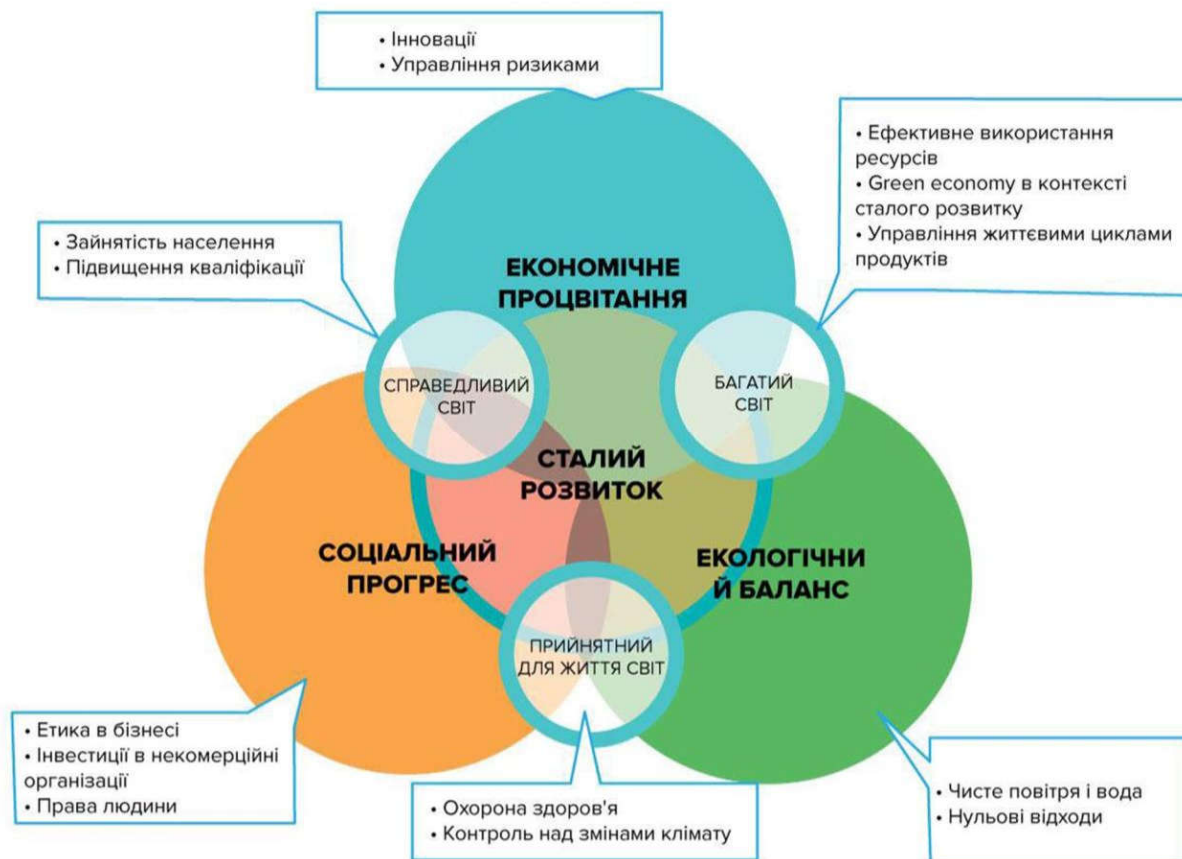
• Інновації
• Управління ризиками

• Ефективне використання ресурсів
• Green economy в контексті сталого розвитку
• Управління життєвими циклами продуктів

• Зайнятість населення
• Підвищення кваліфікації

ЕКОНОМІЧНЕ ПРОЦВІТАННЯ

СПРАВЕДЛИВИЙ СВІТ

БАГАТИЙ СВІТ

СТАЛИЙ РОЗВИТОК

СОЦІАЛЬНИЙ ПРОГРЕС

ЕКОЛОГІЧНИЙ БАЛАНС

ПРИЙНЯТНИЙ ДЛЯ ЖИТТЯ СВІТ

• Етика в бізнесі
• Інвестиції в некомерційні організації
• Права людини

• Охорона здоров'я
• Контроль над змінами клімату

• Чисте повітря і вода
• Нульові відходи